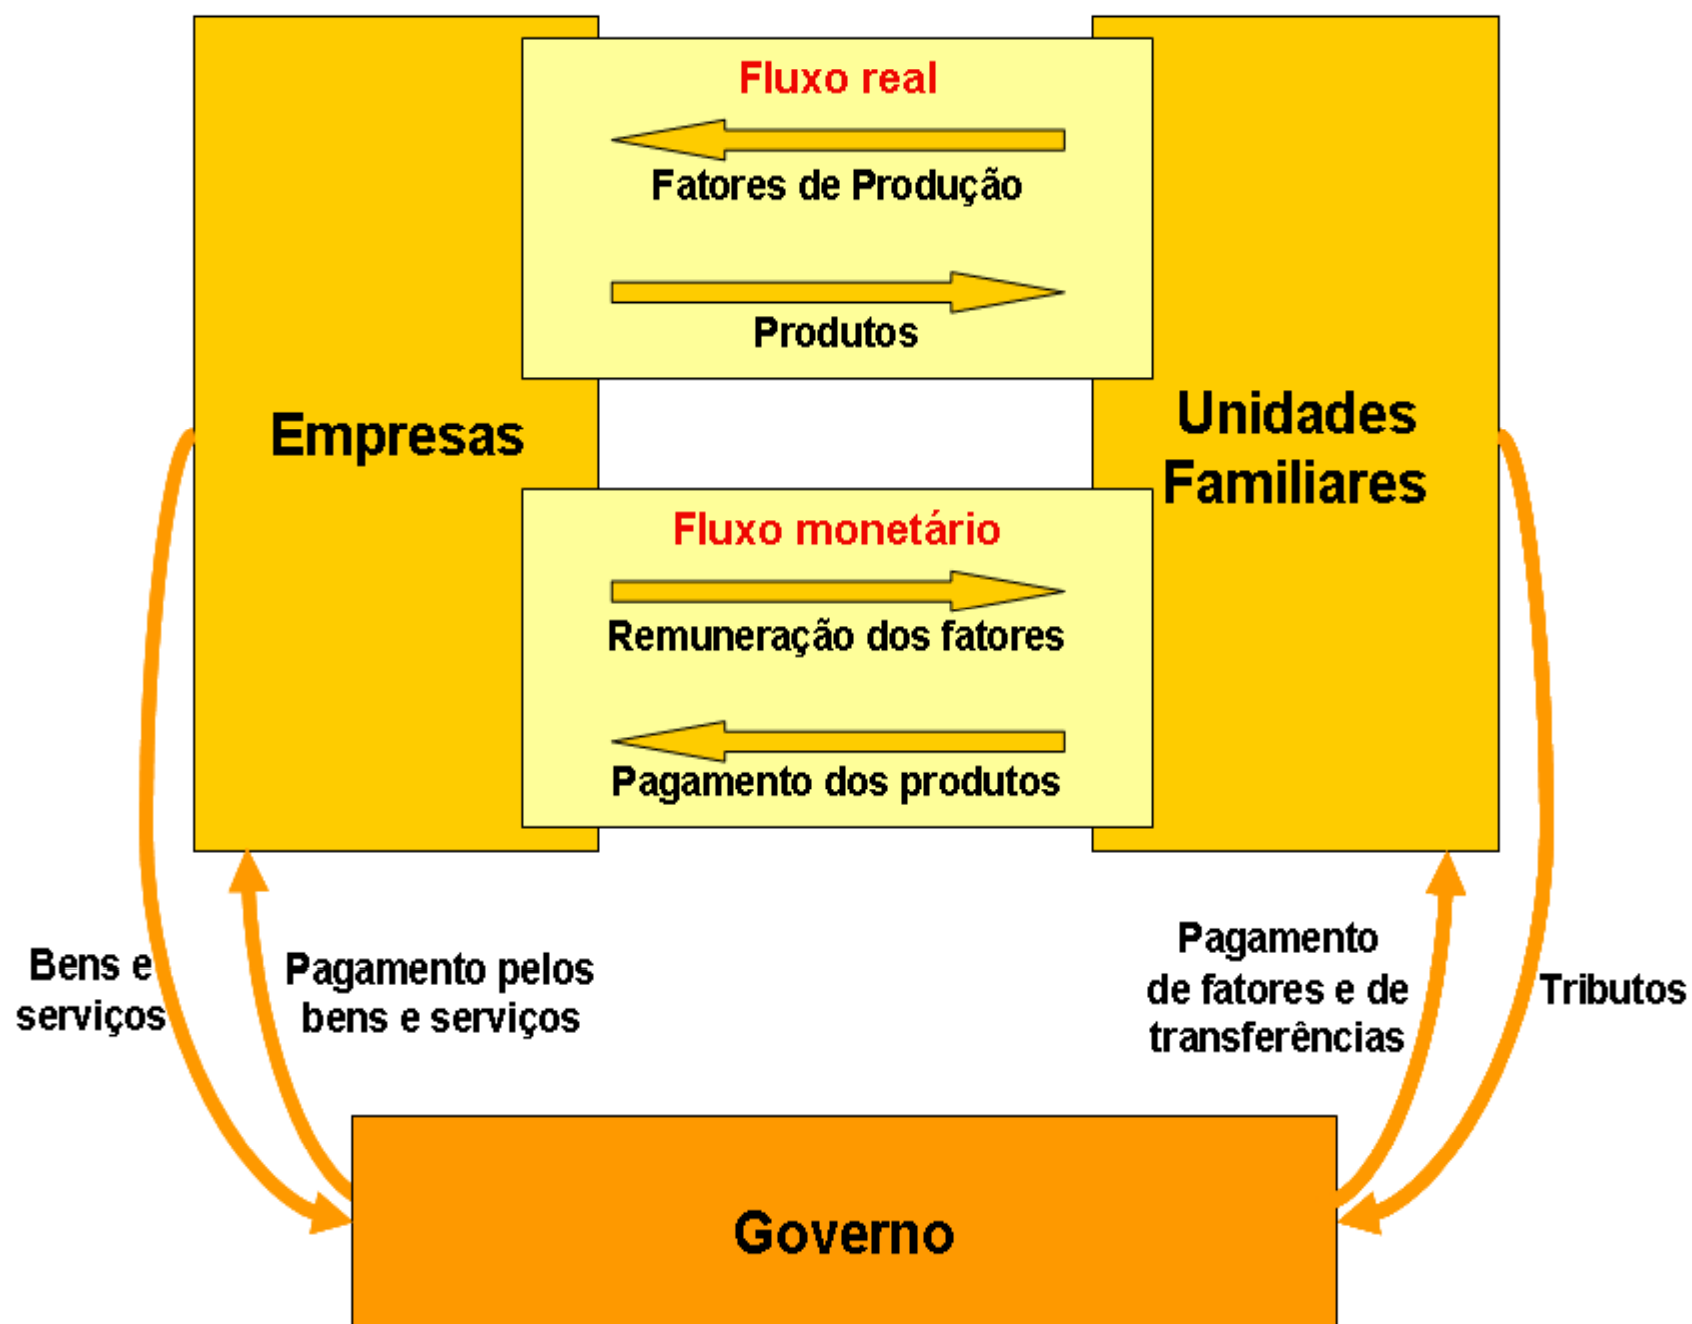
Fluxo real

Fatores de Produção

Produtos

Empresas

Unidades Familiares

Fluxo monetário

Remuneração dos fatores

Pagamento dos produtos

Bens e serviços

Pagamento pelos bens e serviços

Pagamento de fatores e de transferências

Tributos

Governo